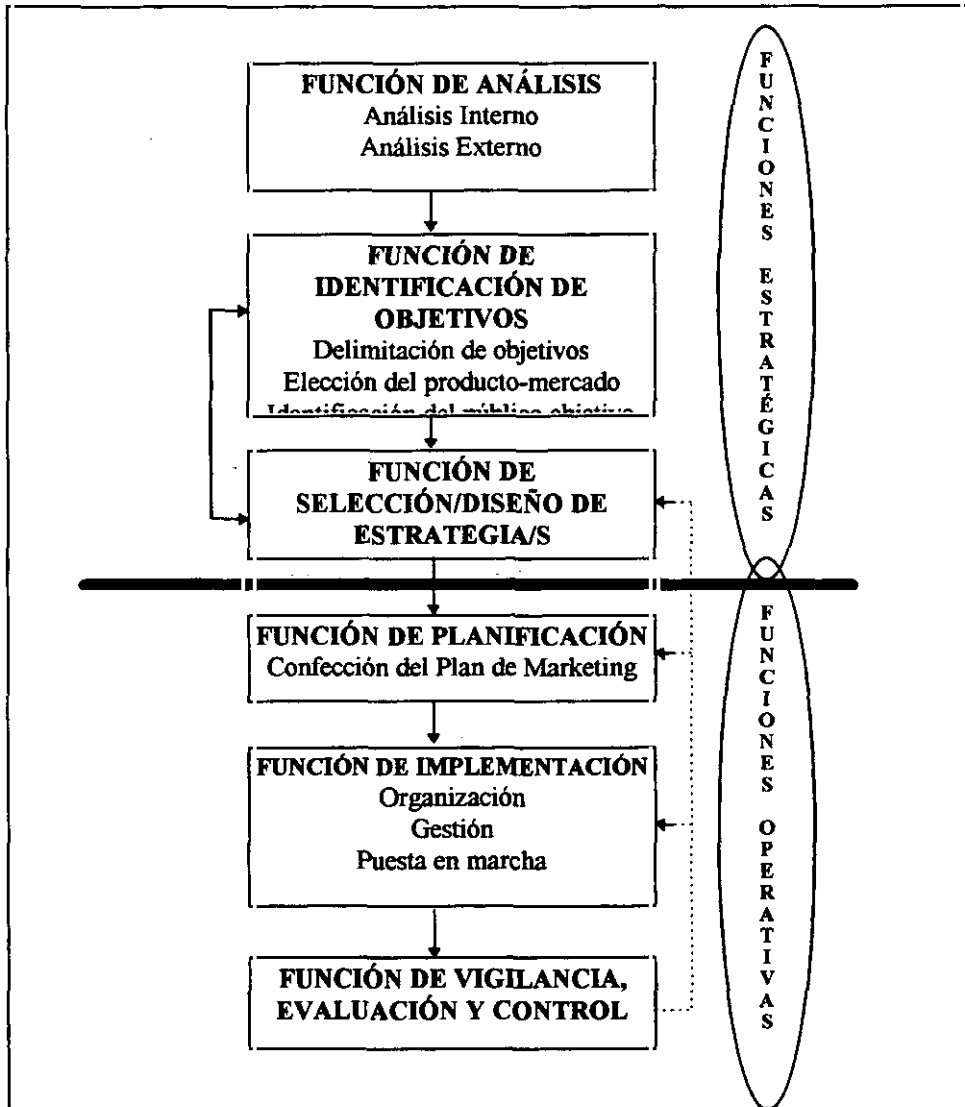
FUNCIÓN DE ANÁLISIS
Análisis Interno
Análisis Externo

FUNCIÓN DE IDENTIFICACIÓN DE OBJETIVOS
Delimitación de objetivos
Elección del producto-mercado
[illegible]

FUNCIÓN DE SELECCIÓN/DISEÑO DE ESTRATEGIA/S

FUNCIÓN DE PLANIFICACIÓN
Confección del Plan de Marketing

FUNCIÓN DE IMPLEMENTACIÓN
Organización
Gestión
Puesta en marcha

FUNCIÓN DE VIGILANCIA, EVALUACIÓN Y CONTROL

FUNCIONES ESTRATÉGICAS

FUNCIONES OPERATIVAS